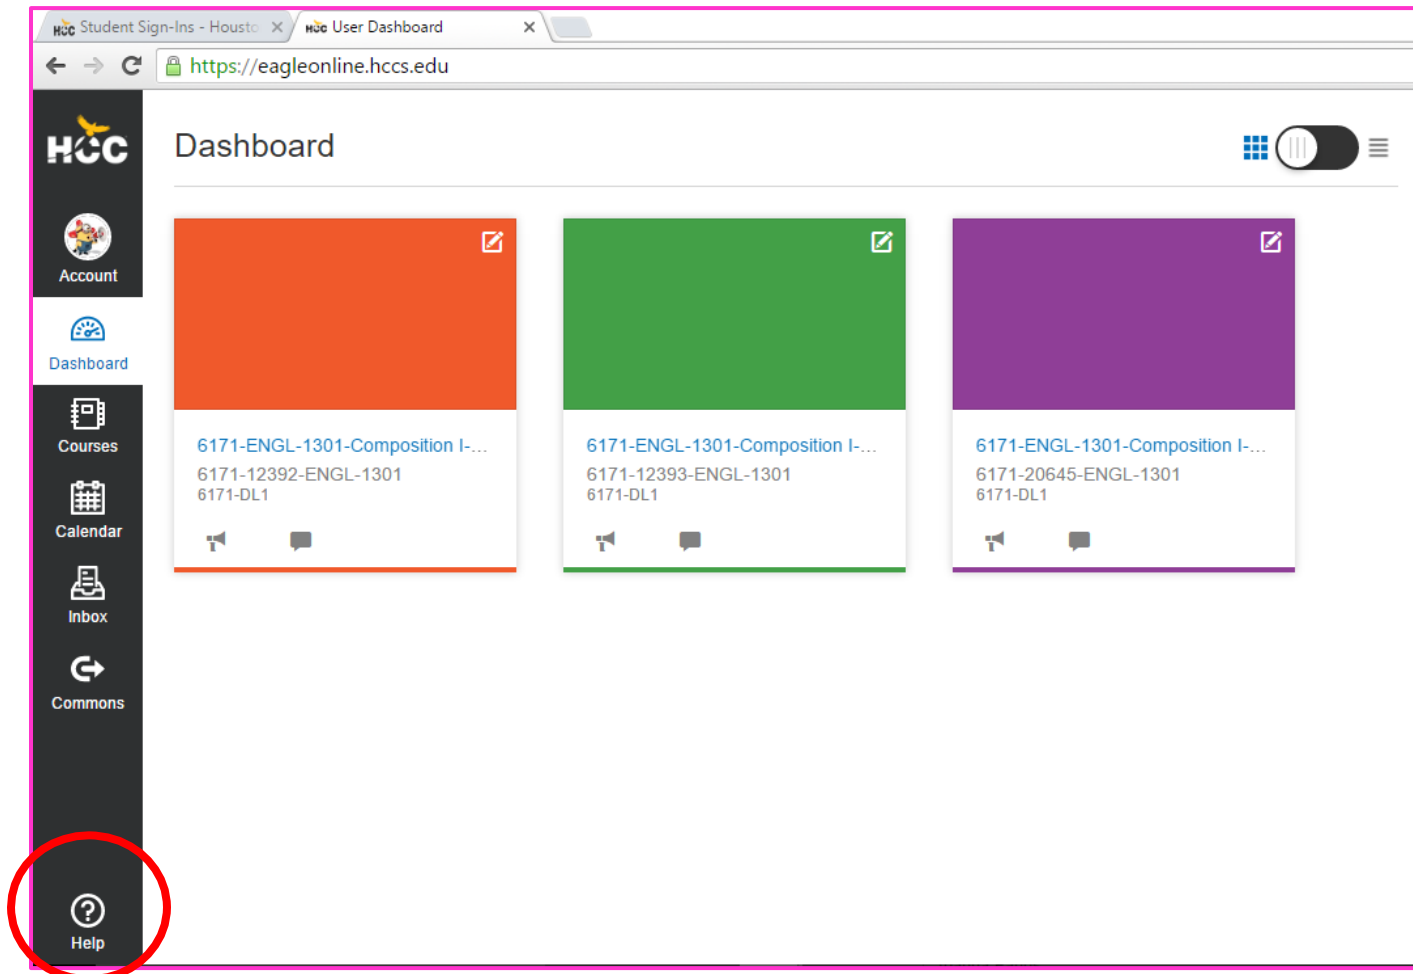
HCC Student Sign-Ins - Housto ×
HCC User Dashboard ×

https://eagleonline.hccs.edu

HCC

Account

Dashboard

Courses

Calendar

Inbox

Commons

Help

Dashboard

6171-ENGL-1301-Composition I-...
6171-12392-ENGL-1301
6171-DL1

6171-ENGL-1301-Composition I-...
6171-12393-ENGL-1301
6171-DL1

6171-ENGL-1301-Composition I-...
6171-20645-ENGL-1301
6171-DL1